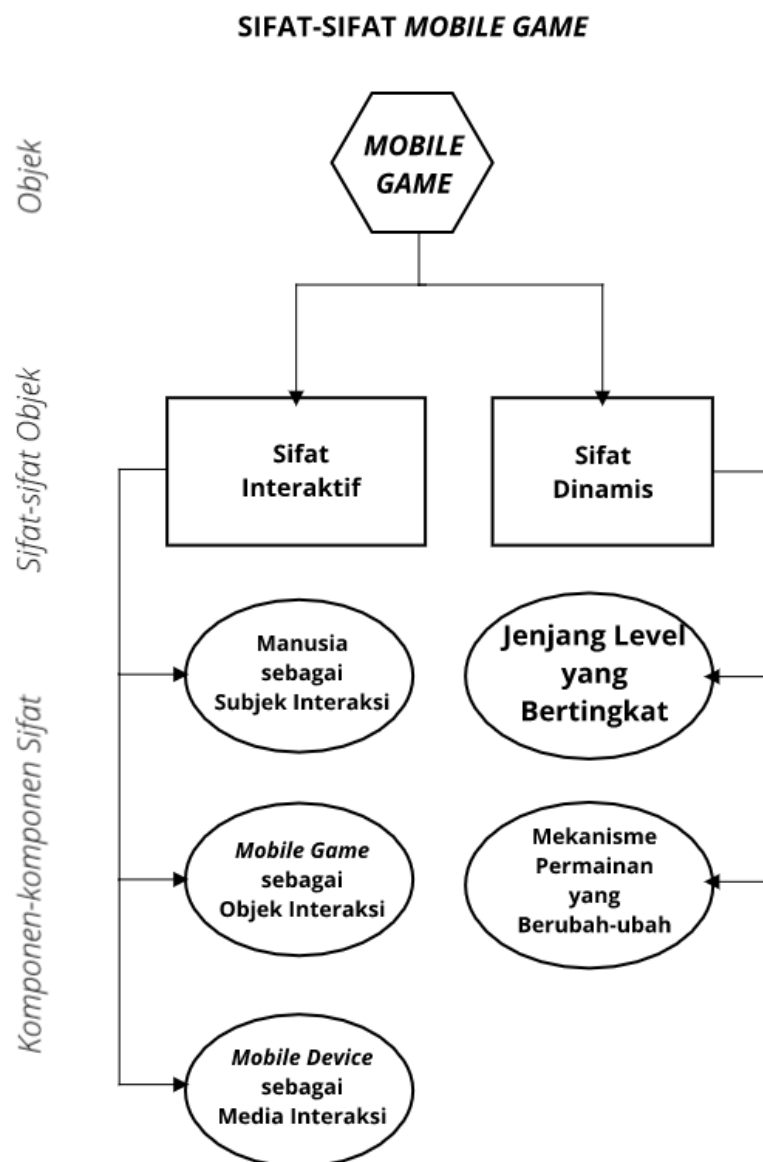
SIFAT-SIFAT *MOBILE GAME*

Objek

*MOBILE GAME*

Sifat-sifat Objek

Sifat Interaktif

Sifat Dinamis

Komponen-komponen Sifat

Manusia sebagai Subjek Interaksi

Jenjang Level yang Bertingkat

*Mobile Game* sebagai Objek Interaksi

Mekanisme Permainan yang Berubah-ubah

*Mobile Device* sebagai Media Interaksi